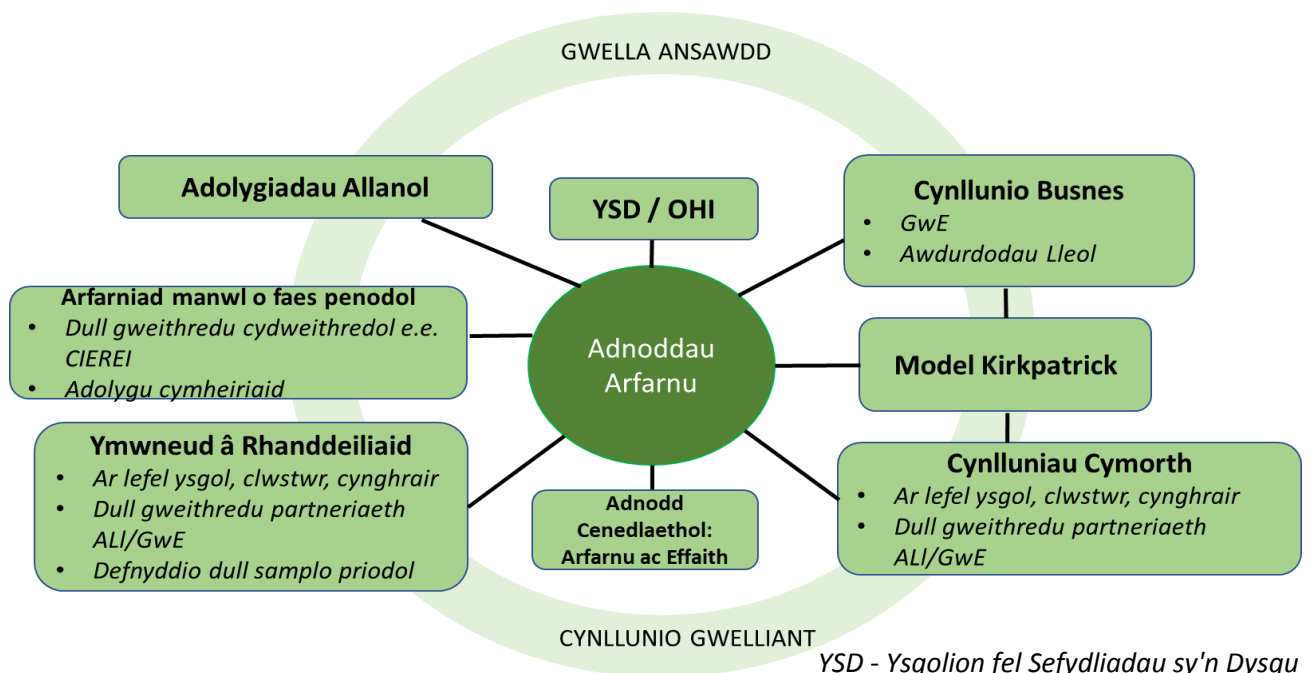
GWELLA ANSAWDD

Adolygiadau Allanol

YSD / OHI

Cynllunio Busnes
- GwE
- Awdurdodau Lleol

Arfarniad manwl o faes penodol
- Dull gweithredu cydweithredol e.e. CIEREI
- Adolygu cymheiriaid

Adnoddau Arfarnu

Model Kirkpatrick

Ymwneud â Rhanddeiliaid
- Ar lefel ysgol, clwstwr, cynghrair
- Dull gweithredu partneriaeth ALl/GwE
- Defnyddio dull samplo priodol

Adnodd Cenedlaethol: Arfarnu ac Effaith

Cynlluniau Cymorth
- Ar lefel ysgol, clwstwr, cynghrair
- Dull gweithredu partneriaeth ALl/GwE

CYNLLUNIO GWELLIANT

YSD - Ysgolion fel Sefydliadau sy'n Dysgu